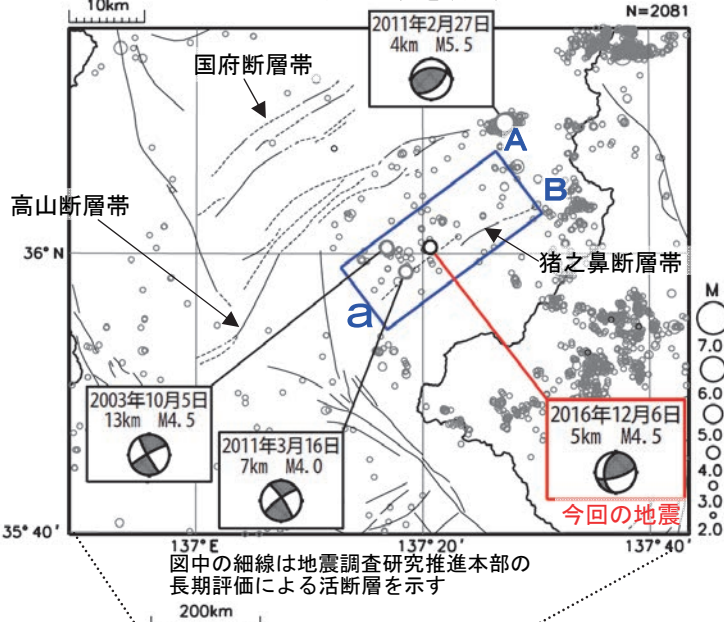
10km

N=2081

2011年2月27日
4km M5.5

国府断層帯

A

B

高山断層帯

36° N

猪之鼻断層帯

a

M
7.0
6.0
5.0
4.0
3.0
2.0

2003年10月5日
13km M4.5

2011年3月16日
7km M4.0

2016年12月6日
5km M4.5

今回の地震

35° 40′

137° E

137° 20′

137° 40′

図中の細線は地震調査研究推進本部の長期評価による活断層を示す

200km